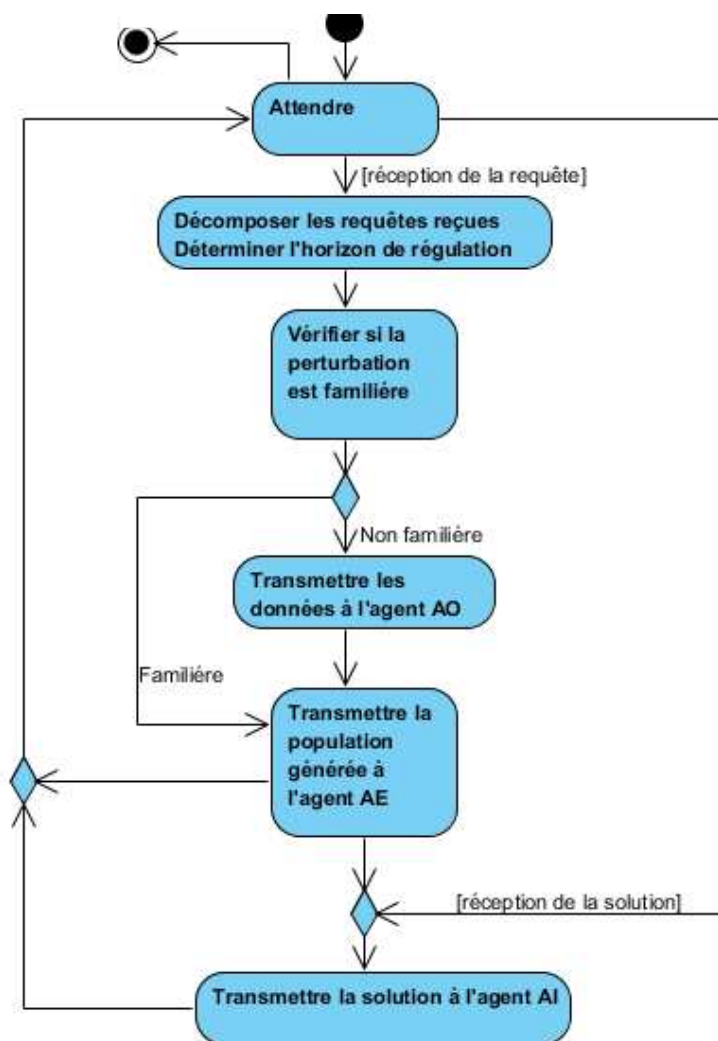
Attendre

[réception de la requête]

Décomposer les requêtes reçues
Déterminer l'horizon de régulation

Vérifier si la perturbation est familiére

Non familière

Transmettre les données à l'agent AO

Familière

Transmettre la population générée à l'agent AE

[réception de la solution]

Transmettre la solution à l'agent AI